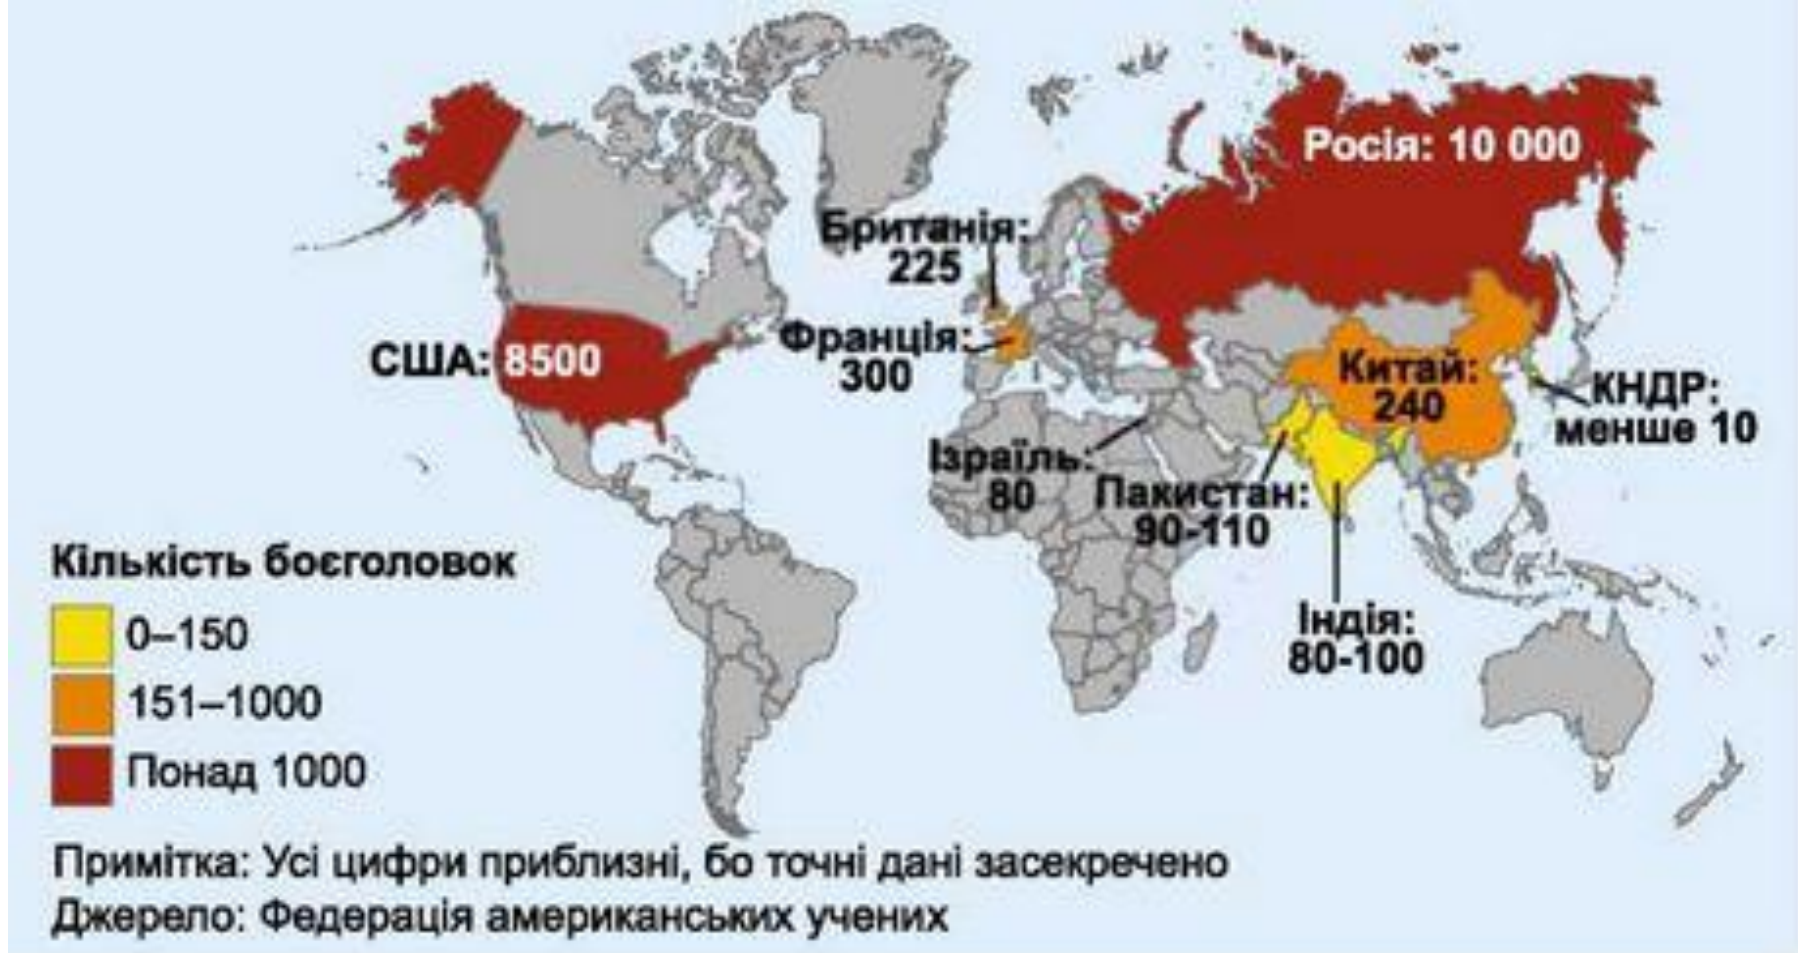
Росія: 10 000

Британія: 225

Франція: 300

США: 8500

Китай: 240

КНДР: менше 10

Ізраїль: 80

Пакистан: 90-110

Індія: 80-100

Кількість боєголовок

0–150

151–1000

Понад 1000

Примітка: Усі цифри приблизні, бо точні дані засекречено

Джерело: Федерація американських учених